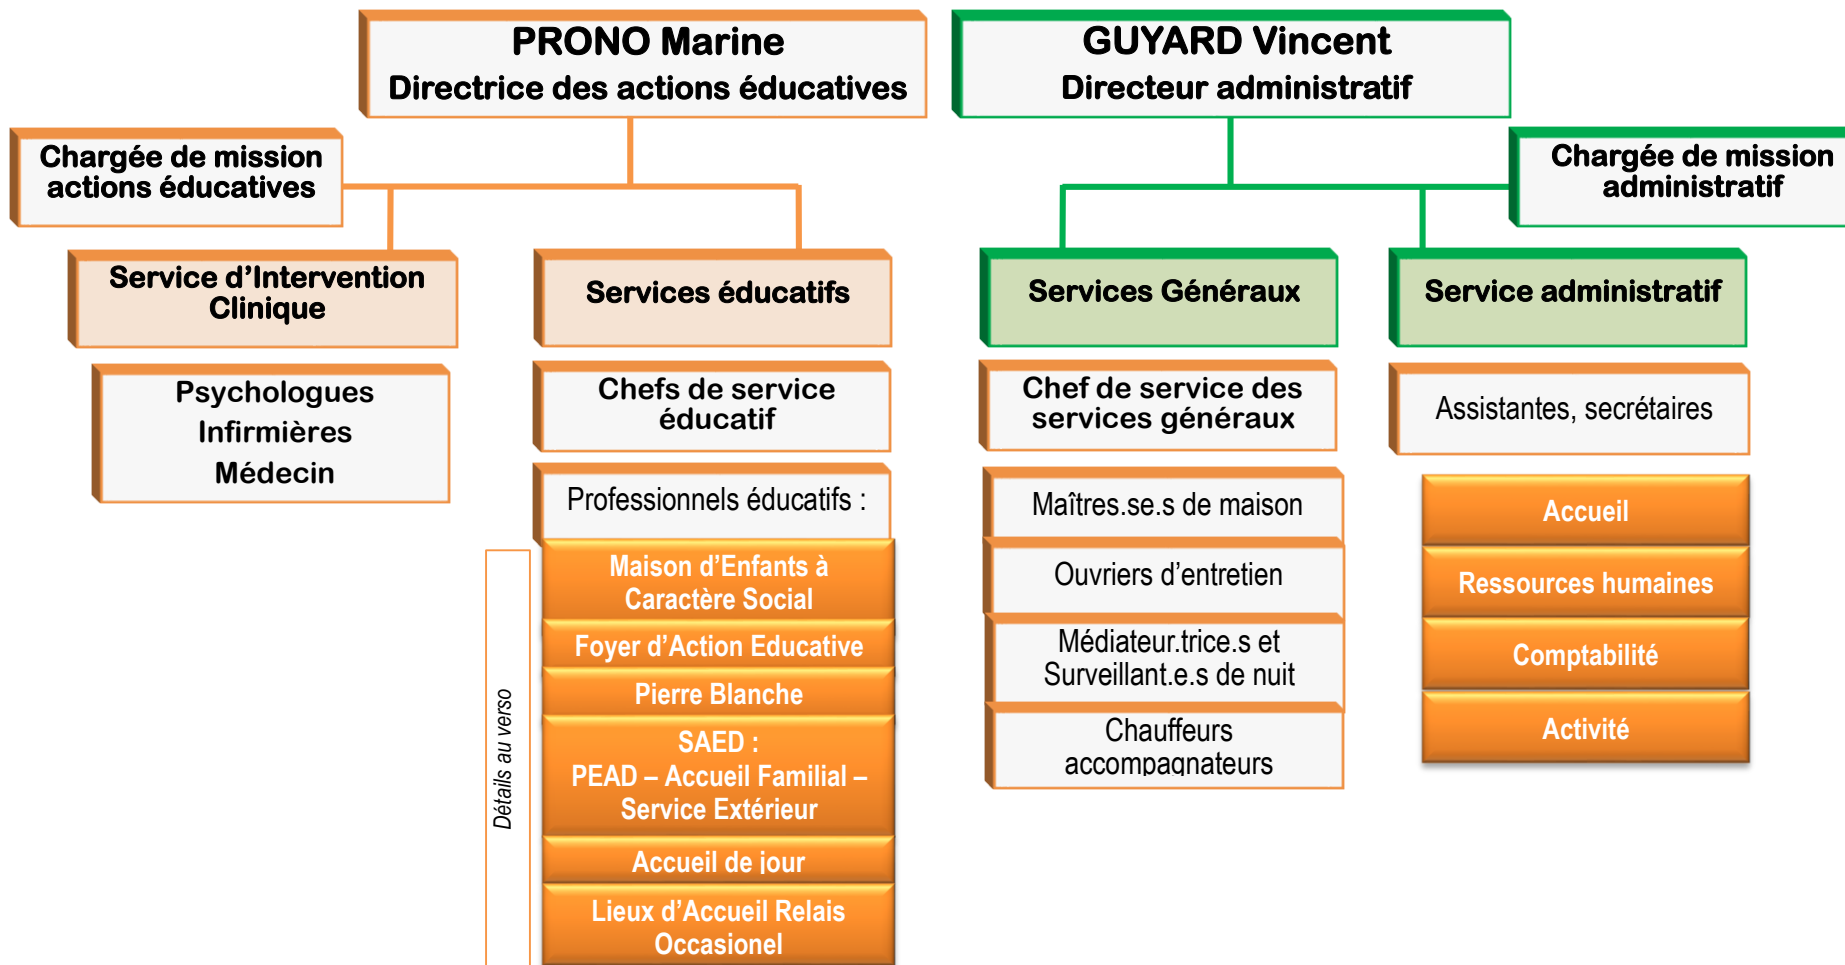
PRONO Marine
Directrice des actions éducatives

GUYARD Vincent
Directeur administratif

Chargée de mission actions éducatives

Chargée de mission administratif

Service d'Intervention Clinique

Psychologues
Infirmières
Médecin

Services éducatifs

Chefs de service éducatif

Professionnels éducatifs :

Détails au verso

Maison d'Enfants à Caractère Social

Foyer d'Action Educative

Pierre Blanche

SAED :
PEAD – Accueil Familial – Service Extérieur

Accueil de jour

Lieux d'Accueil Relais Occasionel

Services Généraux

Chef de service des services généraux

Maîtres.se.s de maison

Ouvriers d'entretien

Médiateur.trice.s et Surveillant.e.s de nuit

Chauffeurs accompagnateurs

Service administratif

Assistantes, secrétaires

Accueil

Ressources humaines

Comptabilité

Activité